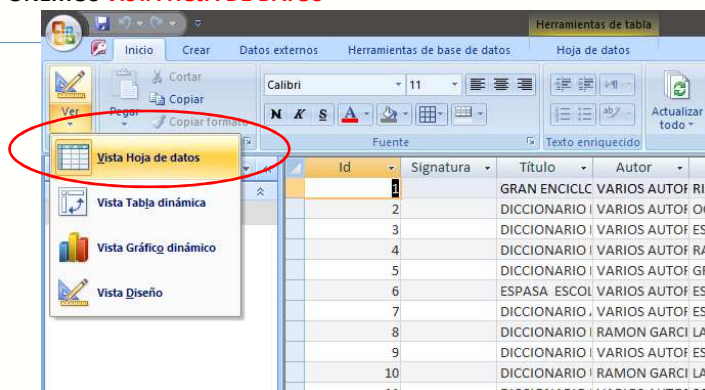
Herramientas de tabla

Inicio | Crear | Datos externos | Herramientas de base de datos | Hoja de datos

Ver | Pegar | Cortar | Copiar | Copiar formato | Calibri | 11 | N | K | S | A | Fuente | Texto enriquecido | Actualizar todo

Vista Hoja de datos

Vista Tabla dinámica

Vista Gráfico dinámico

Vista Diseño

| Id | Signatura | Título | Autor | |
|---|---|---|---|---|
| 1 | | GRAN ENCICLC | VARIOS AUTOF | RI |
| 2 | | DICCIONARIO I | VARIOS AUTOF | O( |
| 3 | | DICCIONARIO I | VARIOS AUTOF | ES |
| 4 | | DICCIONARIO I | VARIOS AUTOF | RA |
| 5 | | DICCIONARIO I | VARIOS AUTOF | GF |
| 6 | | ESPASA ESCOL | VARIOS AUTOF | ES |
| 7 | | DICCIONARIO / | VARIOS AUTOF | ES |
| 8 | | DICCIONARIO I | RAMON GARCI | LA |
| 9 | | DICCIONARIO I | VARIOS AUTOF | ES |
| 10 | | DICCIONARIO I | RAMON GARCI | LA |